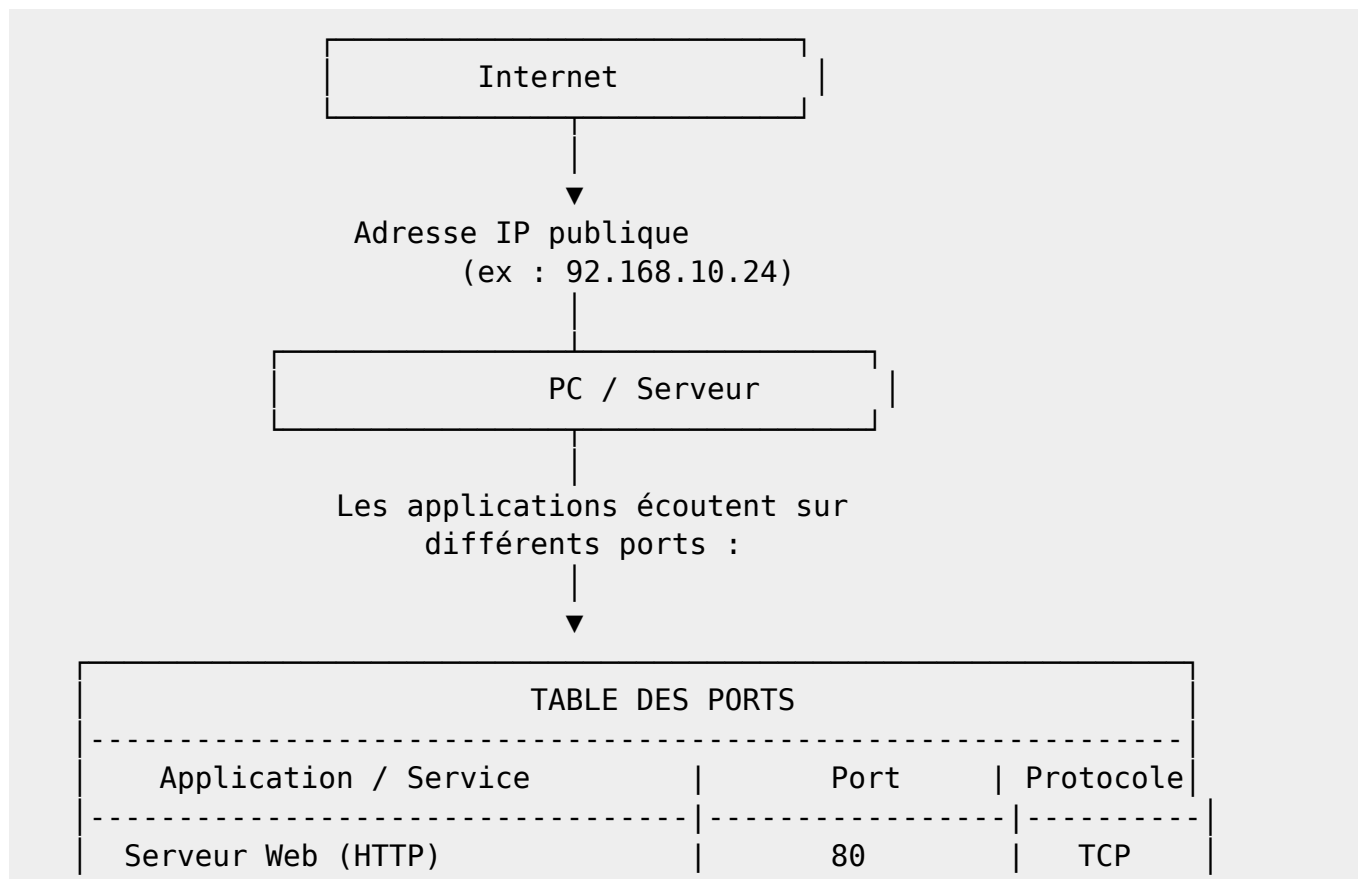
Internet

Adresse IP publique
(ex : 92.168.10.24)

PC / Serveur

Les applications écoutent sur
différents ports :

TABLE DES PORTS

| Application / Service | Port | Protocole |
|---|---|---|
| Serveur Web (HTTP) | 80 | TCP |